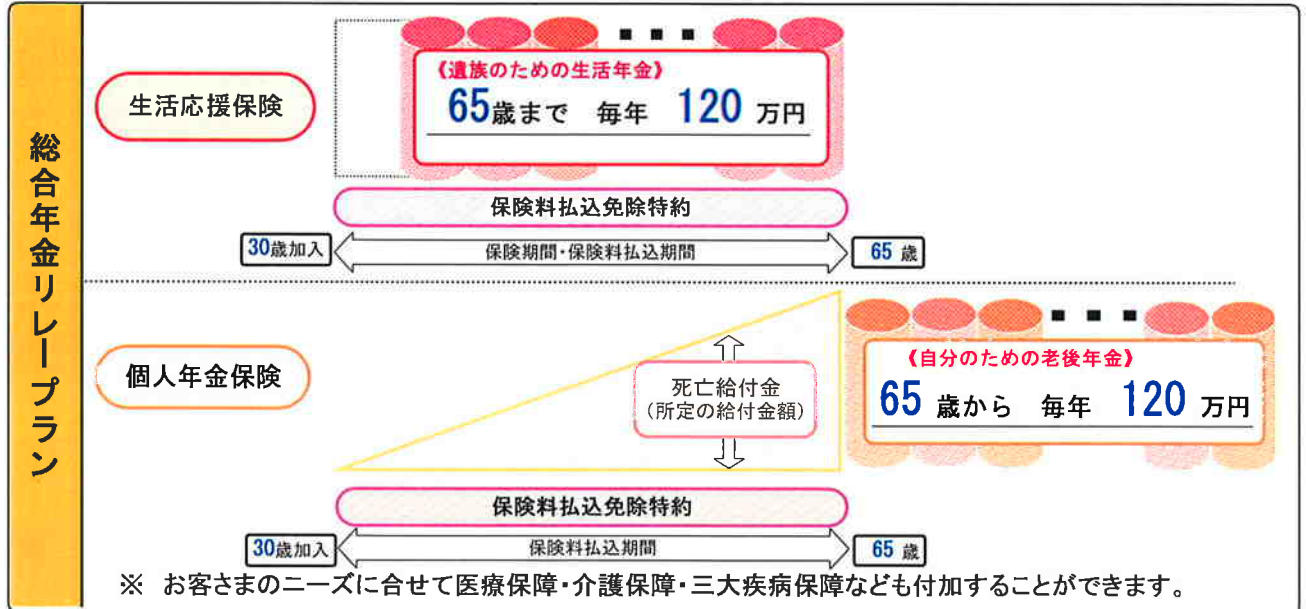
総合年金リレープラン

生活応援保険

《遺族のための生活年金》
65歳まで　毎年　120 万円

保険料払込免除特約

30歳加入　保険期間・保険料払込期間　65 歳

個人年金保険

死亡給付金
（所定の給付金額）

《自分のための老後年金》
65 歳から　毎年　120 万円

保険料払込免除特約

30歳加入　保険料払込期間　65 歳

※ お客さまのニーズに合せて医療保障・介護保障・三大疾病保障なども付加することができます。